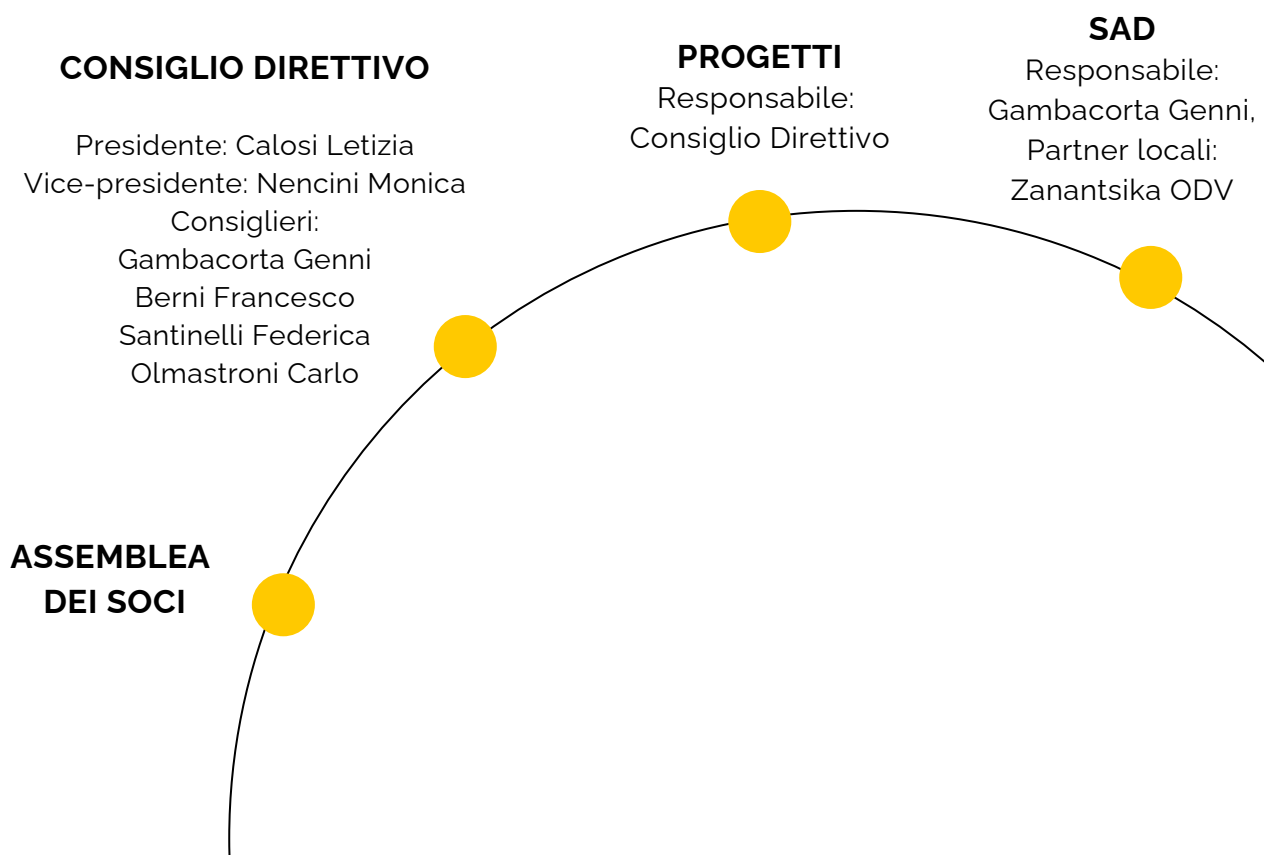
CONSIGLIO DIRETTIVO

Presidente: Calosi Letizia
Vice-presidente: Nencini Monica
Consiglieri:
Gambacorta Genni
Berni Francesco
Santinelli Federica
Olmastroni Carlo

PROGETTI
Responsabile:
Consiglio Direttivo

SAD
Responsabile:
Gambacorta Genni,
Partner locali:
Zanantsika ODV

ASSEMBLEA
DEI SOCI